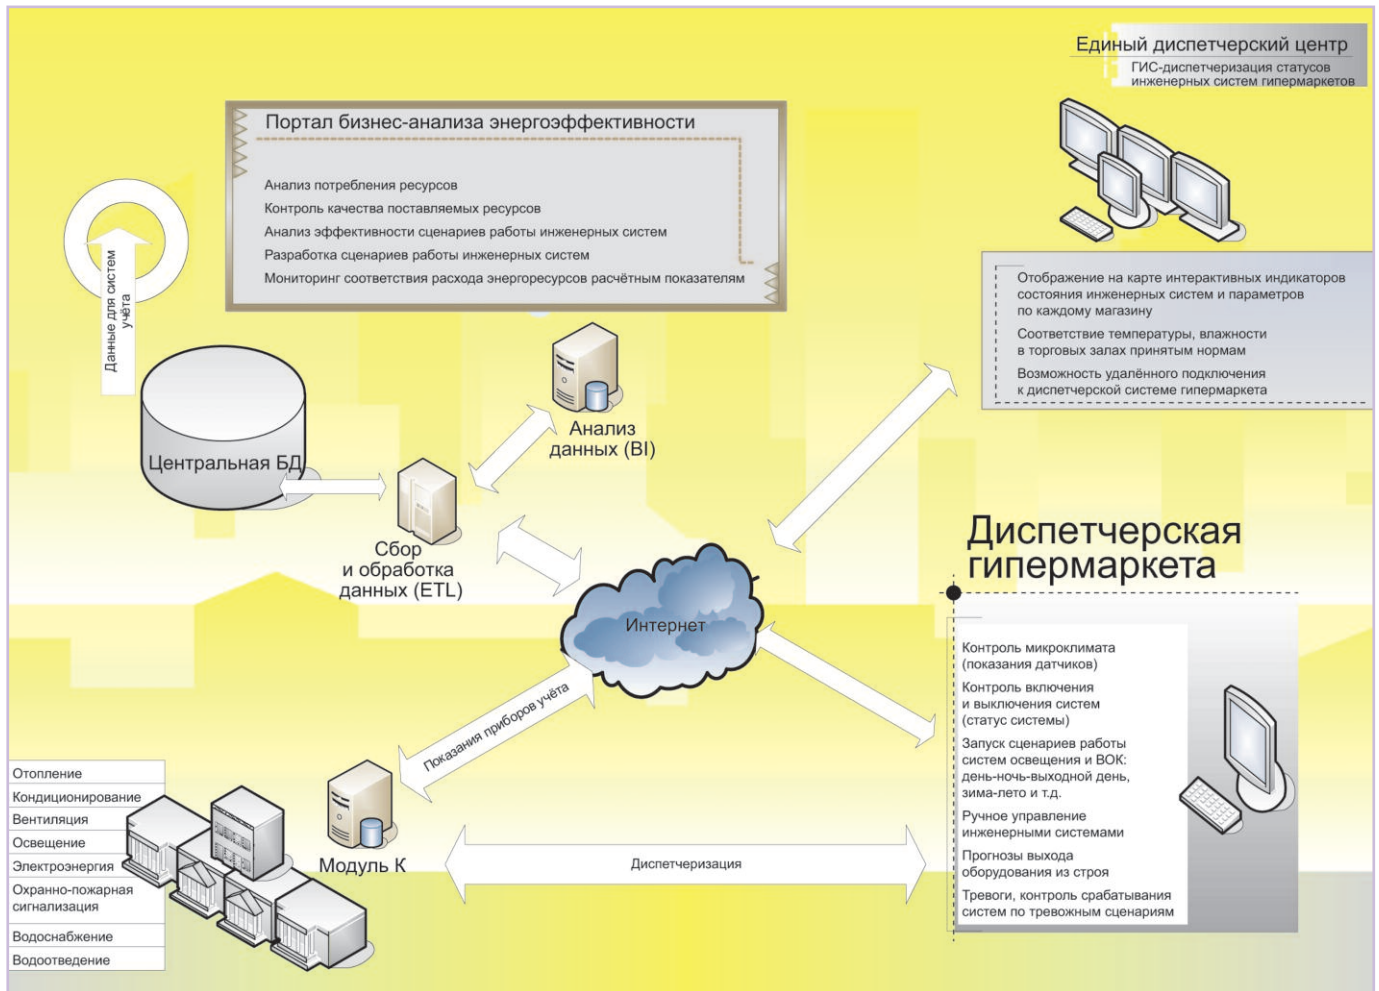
Единый диспетчерский центр
ГИС-диспетчеризация статусов инженерных систем гипермаркетов

Портал бизнес-анализа энергоэффективности

Анализ потребления ресурсов
Контроль качества поставляемых ресурсов
Анализ эффективности сценариев работы инженерных систем
Разработка сценариев работы инженерных систем
Мониторинг соответствия расхода энергоресурсов расчётным показателям

Данные для систем учёта

Отображение на карте интерактивных индикаторов состояния инженерных систем и параметров по каждому магазину
Соответствие температуры, влажности в торговых залах принятым нормам
Возможность удалённого подключения к диспетчерской системе гипермаркета

Центральная БД

Анализ данных (BI)

Сбор и обработка данных (ETL)

Диспетчерская гипермаркета

Интернет

Контроль микроклимата (показания датчиков)
Контроль включения и выключения систем (статус системы)
Запуск сценариев работы систем освещения и ВОК: день-ночь-выходной день, зима-лето и т.д.
Ручное управление инженерными системами
Прогнозы выхода оборудования из строя
Тревоги, контроль срабатывания систем по тревожным сценариям

Показания приборов учёта

Отопление
Кондиционирование
Вентиляция
Освещение
Электроэнергия
Охранно-пожарная сигнализация
Водоснабжение
Водоотведение

Модуль К

Диспетчеризация